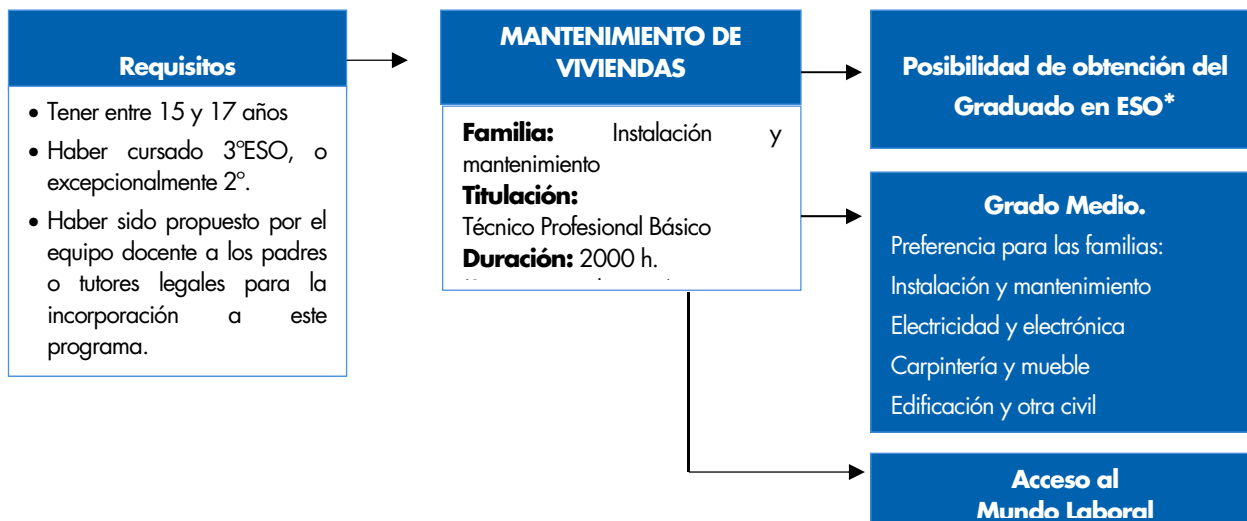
Requisitos

• Tener entre 15 y 17 años
• Haber cursado 3ºESO, o excepcionalmente 2º.
• Haber sido propuesto por el equipo docente a los padres o tutores legales para la incorporación a este programa.

MANTENIMIENTO DE VIVIENDAS

Familia: Instalación y mantenimiento
Titulación:
Técnico Profesional Básico
Duración: 2000 h.
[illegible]

Posibilidad de obtención del Graduado en ESO*

Grado Medio.
Preferencia para las familias:
Instalación y mantenimiento
Electricidad y electrónica
Carpintería y mueble
Edificación y otra civil

Acceso al Mundo Laboral